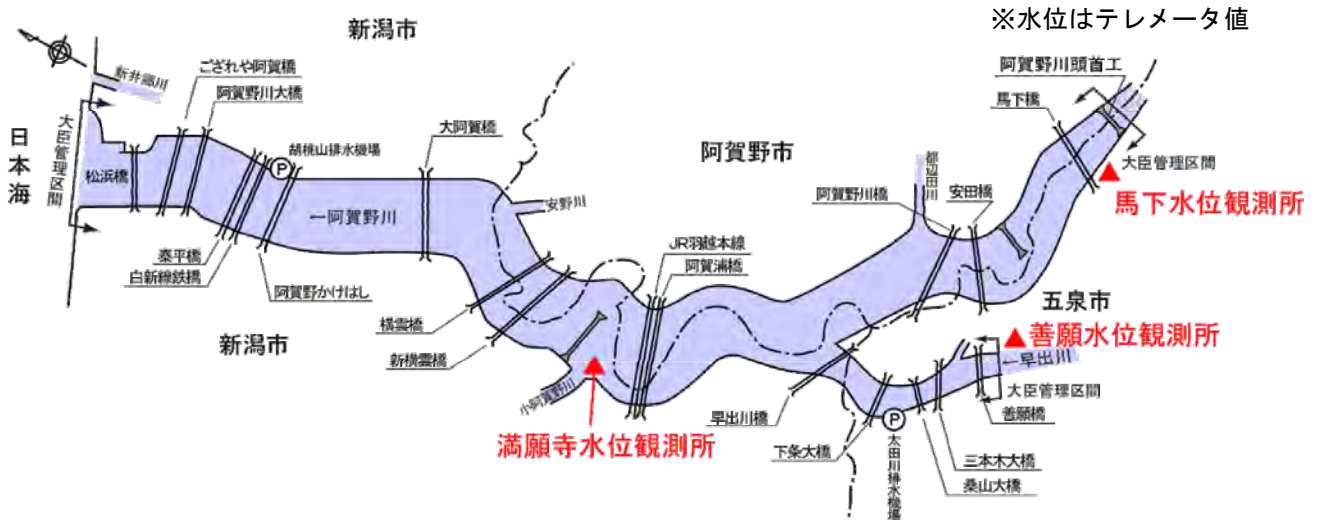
※水位はテレメータ値

新潟市

新井郷川

ござれや阿賀橋

阿賀野川大橋

日本海

大臣管理区間

松浜橋

胡桃山排水機場

P

大阿賀橋

阿賀野市

阿賀野川頭首工

馬下橋

大臣管理区間

馬下水位観測所

←阿賀野川

安野川

都辺田川

阿賀野川橋

安田橋

泰平橋

白新線鉄橋

阿賀野かけはし

JR羽越本線

阿賀浦橋

五泉市

横雲橋

新横雲橋

新潟市

▲善願水位観測所

←早出川

大臣管理区間

善願橋

小阿賀野川

満願寺水位観測所

早出川橋

下条大橋

P

太田川排水機場

三本木大橋

桑山大橋